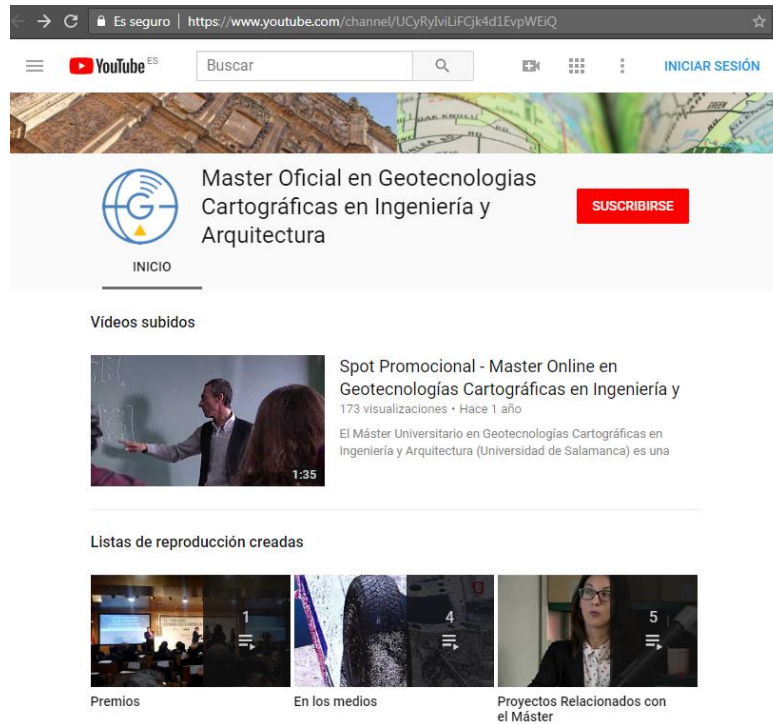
Es seguro | https://www.youtube.com/channel/UCyRylviLiFCjk4d1EvpWEiQ

YouTube ES

Buscar

INICIAR SESIÓN

Master Oficial en Geotecnologias Cartográficas en Ingeniería y Arquitectura

SUSCRIBIRSE

INICIO

Vídeos subidos

1:35

Spot Promocional - Master Online en Geotecnologías Cartográficas en Ingeniería y

173 visualizaciones • Hace 1 año

El Máster Universitario en Geotecnologías Cartográficas en Ingeniería y Arquitectura (Universidad de Salamanca) es una

Listas de reproducción creadas

1

Premios

4

En los medios

5

Proyectos Relacionados con el Máster